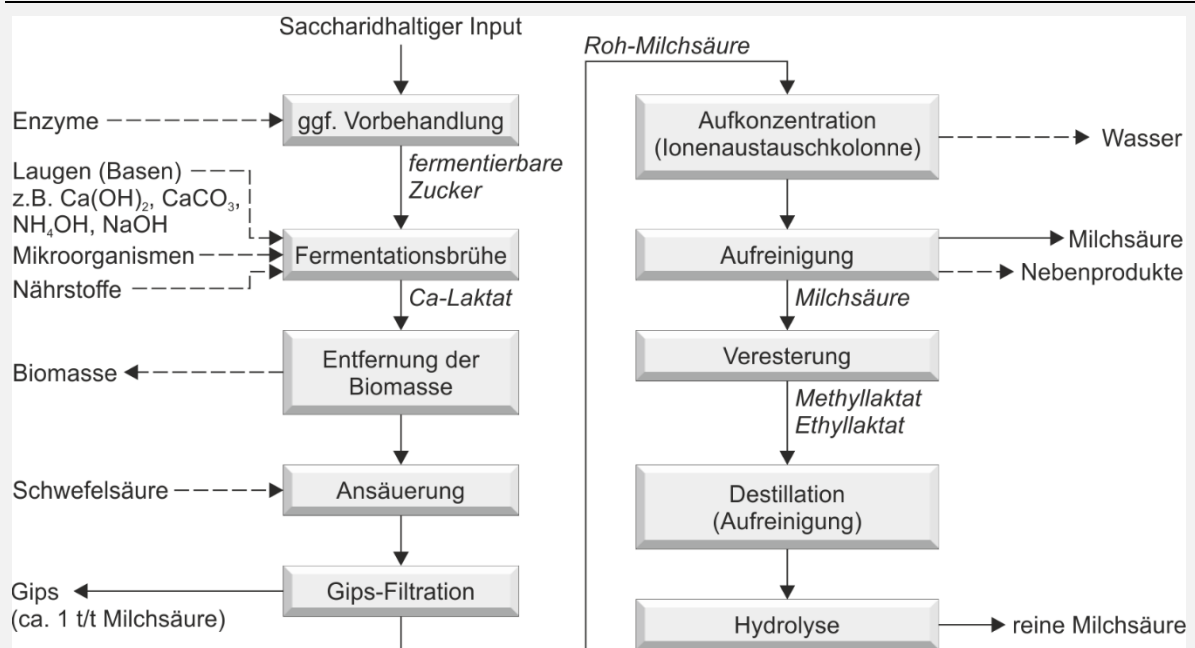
Saccharidhaltiger Input

Enzyme

ggf. Vorbehandlung

fermentierbare Zucker

Laugen (Basen) z.B. $Ca(OH)_2$, $CaCO_3$, $NH_4OH$, NaOH

Mikroorganismen

Nährstoffe

Fermentationsbrühe

Ca-Laktat

Biomasse

Entfernung der Biomasse

Schwefelsäure

Ansäuerung

Gips (ca. 1 t/t Milchsäure)

Gips-Filtration

Roh-Milchsäure

Aufkonzentration (Ionenaustauschkolonne)

Wasser

Aufreinigung

Milchsäure

Nebenprodukte

Milchsäure

Veresterung

Methyllaktat Ethyllaktat

Destillation (Aufreinigung)

Hydrolyse

reine Milchsäure